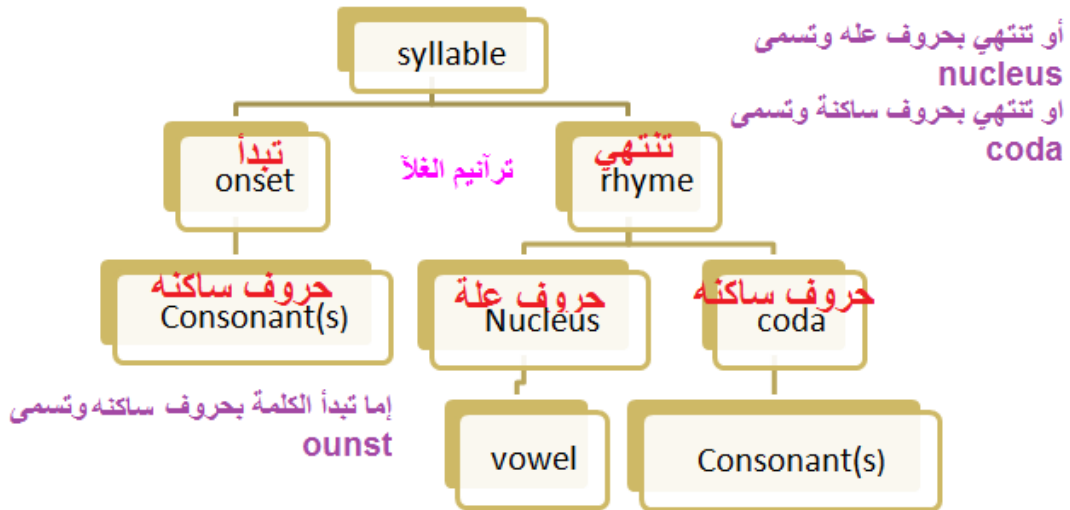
syllable

أو تنتهي بحروف عله وتسمى
nucleus
او تنتهي بحروف ساكنة وتسمى
coda

تبدأ
onset

ترآنيم الغلآ

تنتهي
rhyme

حروف ساكنه
Consonant(s)

حروف علة
Nucleus

حروف ساكنه
coda

إما تبدأ الكلمة بحروف ساكنه وتسمى
ounst

vowel

Consonant(s)